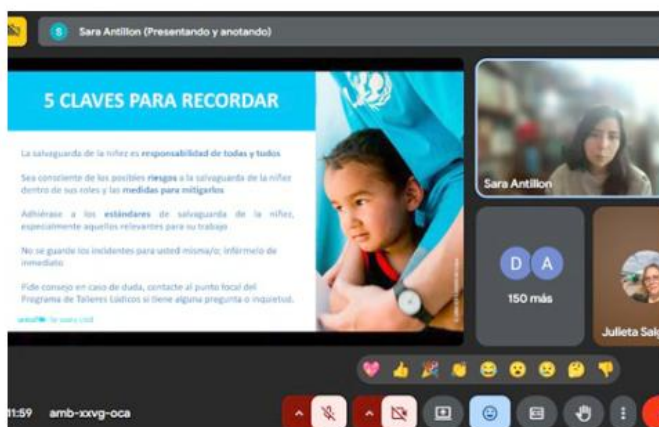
S Sara Antillon (Presentando y anotando)

5 CLAVES PARA RECORDAR

La salvaguarda de la niñez es responsabilidad de todas y todos

Sea consciente de los posibles riesgos a la salvaguarda de la niñez dentro de sus roles y las medidas para mitigarlos

Adhiérase a los estándares de salvaguarda de la niñez, especialmente aquellos relevantes para su trabajo

No se guarde los incidentes para usted misma/o; infórmelo de inmediato

Pide consejo en caso de duda, contacte al punto focal del Programa de Talleres Lúdicos si tiene alguna pregunta o inquietud.

unicef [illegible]

Sara Antillon

D A

150 más

Julieta Salg

11:59 amb-xxvg-oca